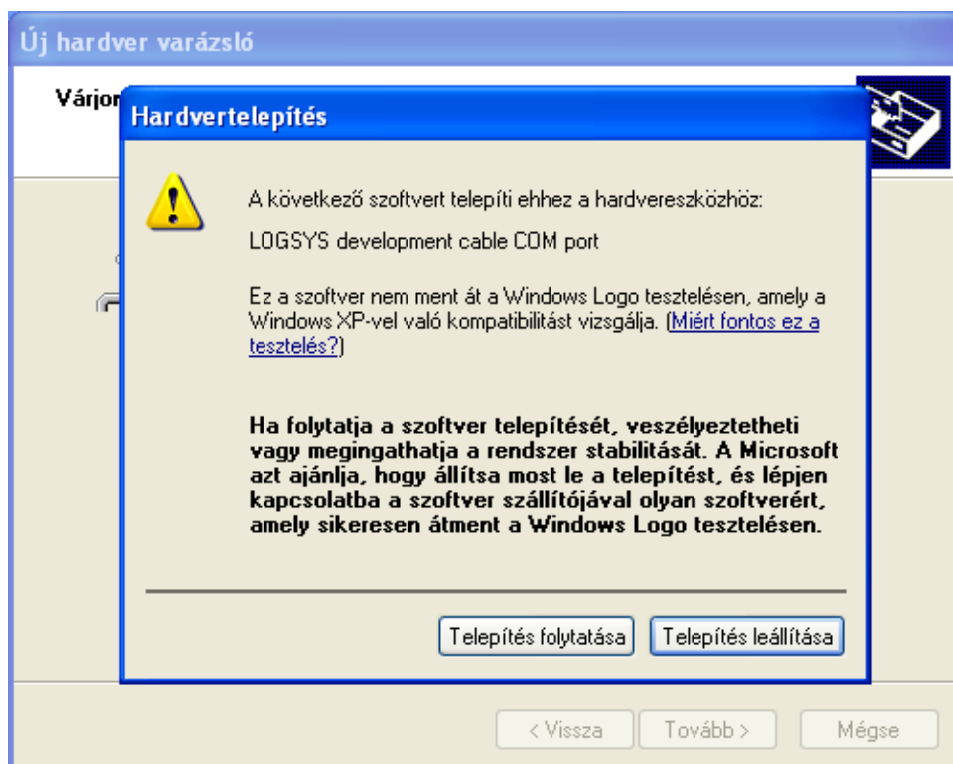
Új hardver varázsló

Várjon

Hardvertelepítés

A következő szoftvert telepíti ehhez a hardvereszközhöz:

LOGSYS development cable COM port

Ez a szoftver nem ment át a Windows Logo tesztelésen, amely a Windows XP-vel való kompatibilitást vizsgálja. (Miért fontos ez a tesztelés?)

Ha folytatja a szoftver telepítését, veszélyeztetheti vagy megingathatja a rendszer stabilitását. A Microsoft azt ajánlja, hogy állítsa most le a telepítést, és lépjen kapcsolatba a szoftver szállítójával olyan szoftverért, amely sikeresen átment a Windows Logo tesztelésen.

Telepítés folytatása

Telepítés leállítása

< Vissza

Tovább >

Mégse